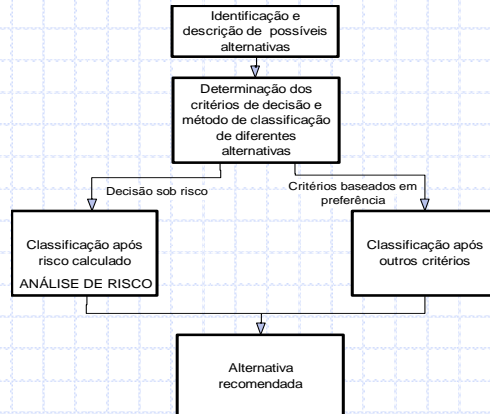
Identificação e descrição de possíveis alternativas

Determinação dos critérios de decisão e método de classificação de diferentes alternativas

Decisão sob risco

Critérios baseados em preferência

Classificação após risco calculado

ANÁLISE DE RISCO

Classificação após outros critérios

Alternativa recomendada